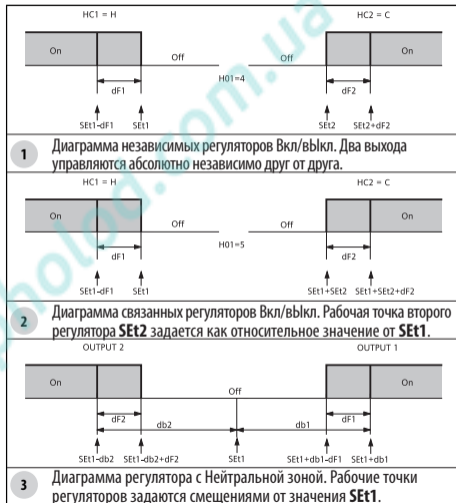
HC1 = H

HC2 = C

On

Off

Off

On

H01=4

dF1

dF2

SEt1-dF1

SEt1

SEt2

SEt2+dF2

1

Диаграмма независимых регуляторов Вкл/вЫкл. Два выхода управляются абсолютно независимо друг от друга.

HC1 = H

HC2 = C

On

Off

Off

On

H01=5

dF1

dF2

SEt1-dF1

SEt1

SEt1+SEt2

SEt1+SEt2+dF2

2

Диаграмма связанных регуляторов Вкл/вЫкл. Рабочая точка второго регулятора **SEt2** задается как относительное значение от **SEt1**.

OUTPUT 2

OUTPUT 1

On

Off

On

dF2

db2

db1

dF1

SEt1-db2

SEt1-db2+dF2

SEt1

SEt1+db1-dF1

SEt1+db1

3

Диаграмма регулятора с Нейтральной зоной. Рабочие точки регуляторов задаются смещениями от значения **SEt1**.